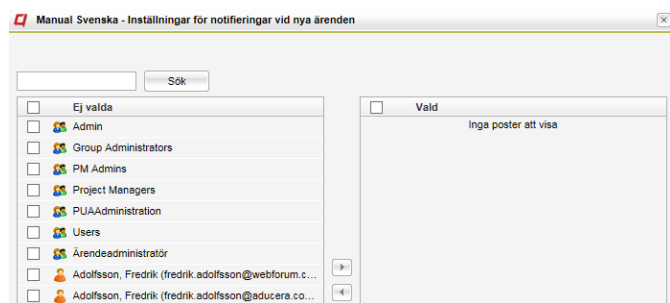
Manual Svenska - Inställningar för notifieringar vid nya ärenden

Sök

| | Ej valda |
|---|---|
| | Admin |
| | Group Administrators |
| | PM Admins |
| | Project Managers |
| | PUAAdministration |
| | Users |
| | Ärendeadministratör |
| | Adolfsson, Fredrik (fredrik.adolfsson@webforum.c... |
| | Adolfsson, Fredrik (fredrik.adolfsson@aducera.co... |

| | Vald |
|---|---|
| | Inga poster att visa |